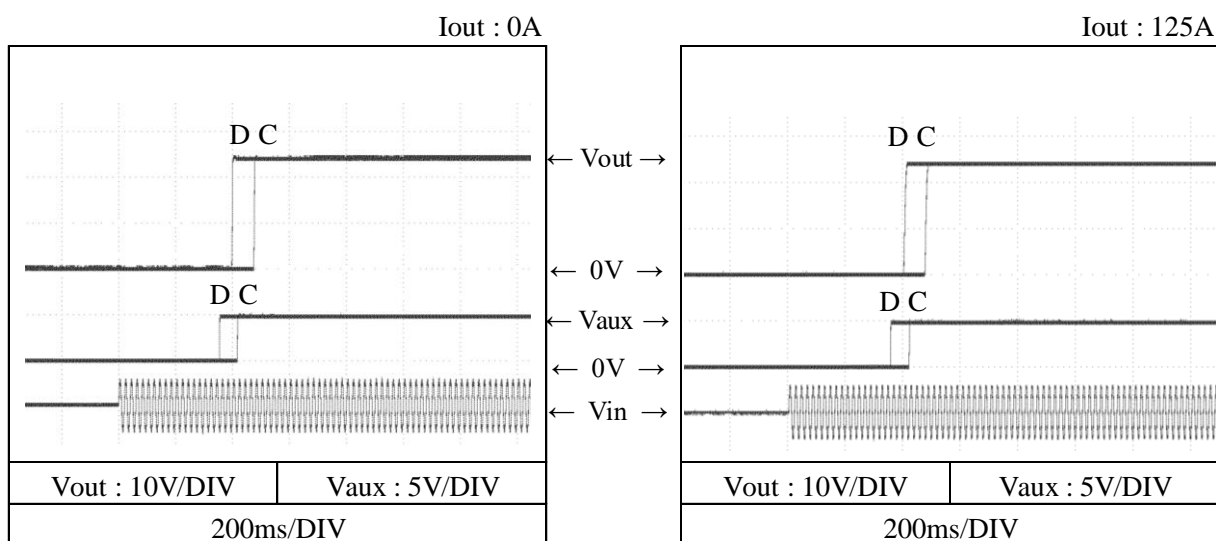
Iout : 0A

D C

D C

| Vout : 10V/DIV | Vaux : 5V/DIV |
|---|---|
| 200ms/DIV | |

← Vout →

← 0V →

← Vaux →

← 0V →

← Vin →

Iout : 125A

D C

D C

| Vout : 10V/DIV | Vaux : 5V/DIV |
|---|---|
| 200ms/DIV | |